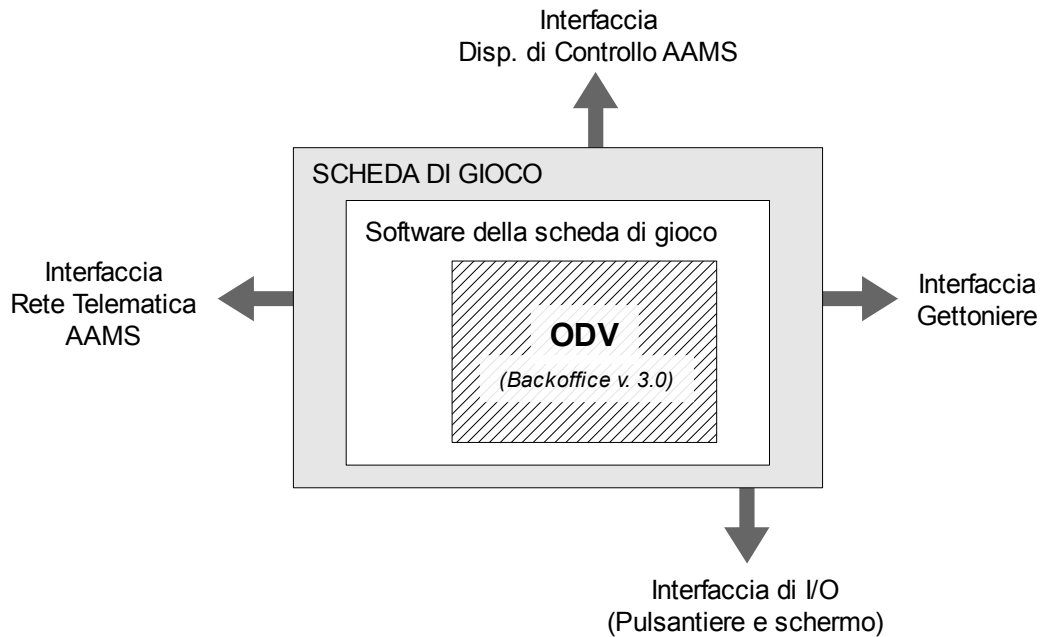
Interfaccia
Disp. di Controllo AAMS

SCHEDA DI GIOCO

Software della scheda di gioco

Interfaccia
Rete Telematica
AAMS

ODV

(Backoffice v. 3.0)

Interfaccia
Gettoniere

Interfaccia di I/O
(Pulsantiere e schermo)